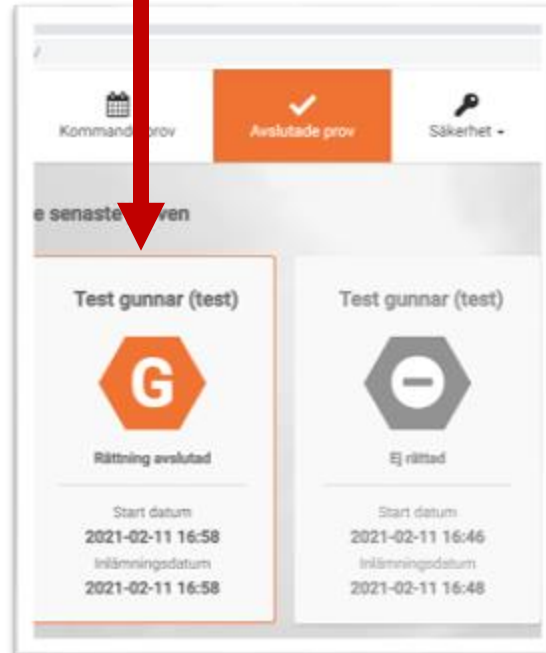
Kommand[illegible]prov

Avslutade prov

Säkerhet

e senaste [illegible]ven

Test gunnar (test)

G

Rättning avslutad

Start datum
2021-02-11 16:58
Inlämningsdatum
2021-02-11 16:58

Test gunnar (test)

Ej rättad

Start datum
2021-02-11 16:46
Inlämningsdatum
2021-02-11 16:48